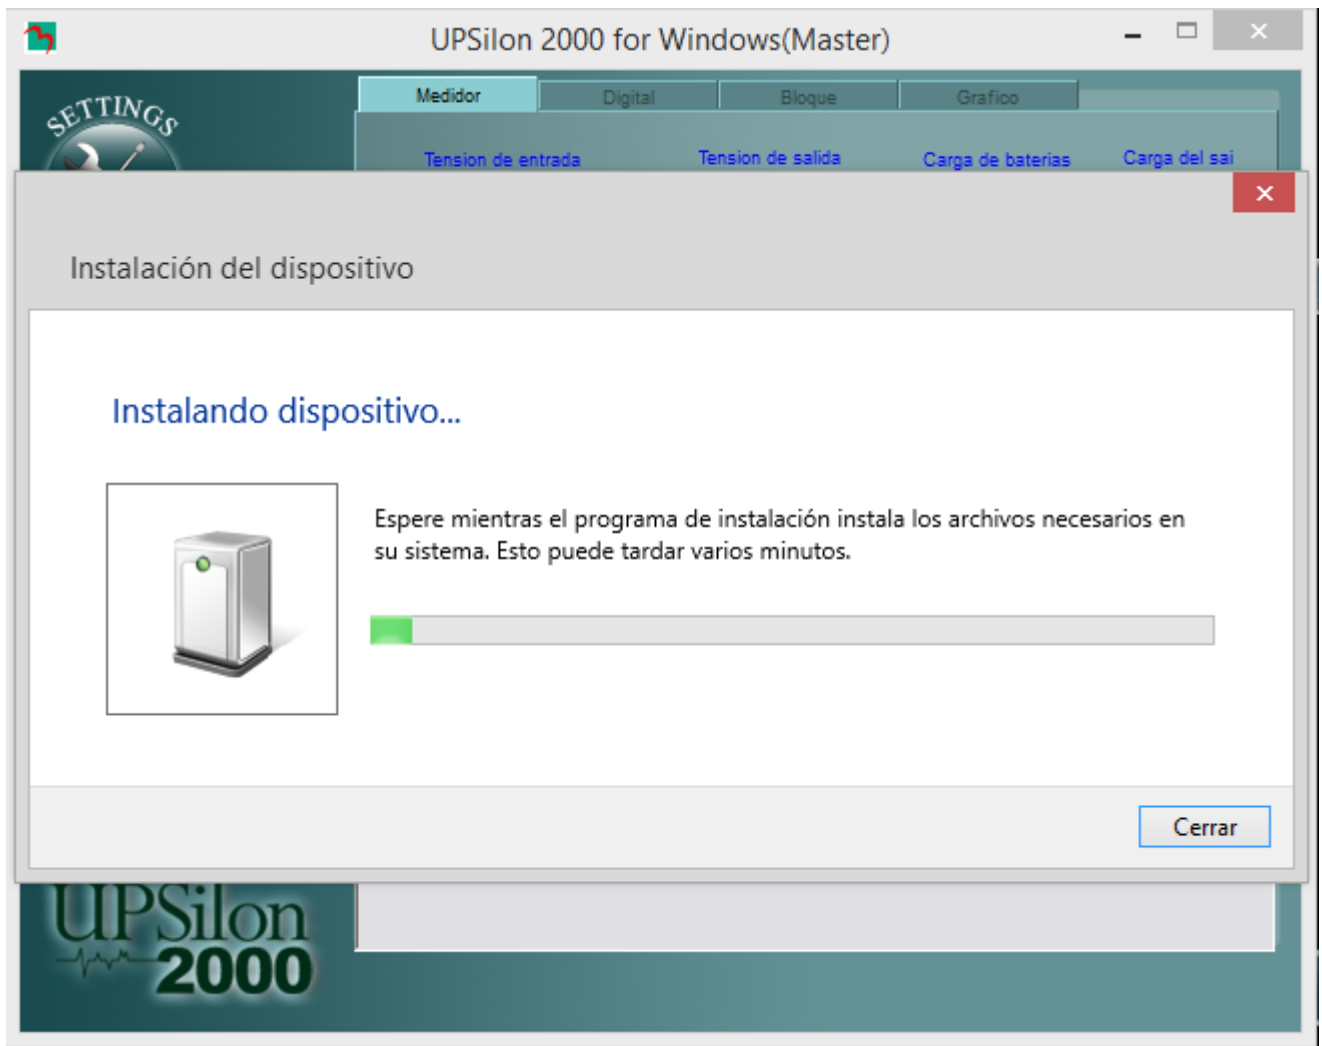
UPSilon 2000 for Windows(Master)

SETTINGS

Medidor
Digital
Bloque
Grafico

Tension de entrada
Tension de salida
Carga de baterias
Carga del sai

Instalación del dispositivo

Instalando dispositivo...

Espere mientras el programa de instalación instala los archivos necesarios en su sistema. Esto puede tardar varios minutos.

Cerrar

UPSilon
2000